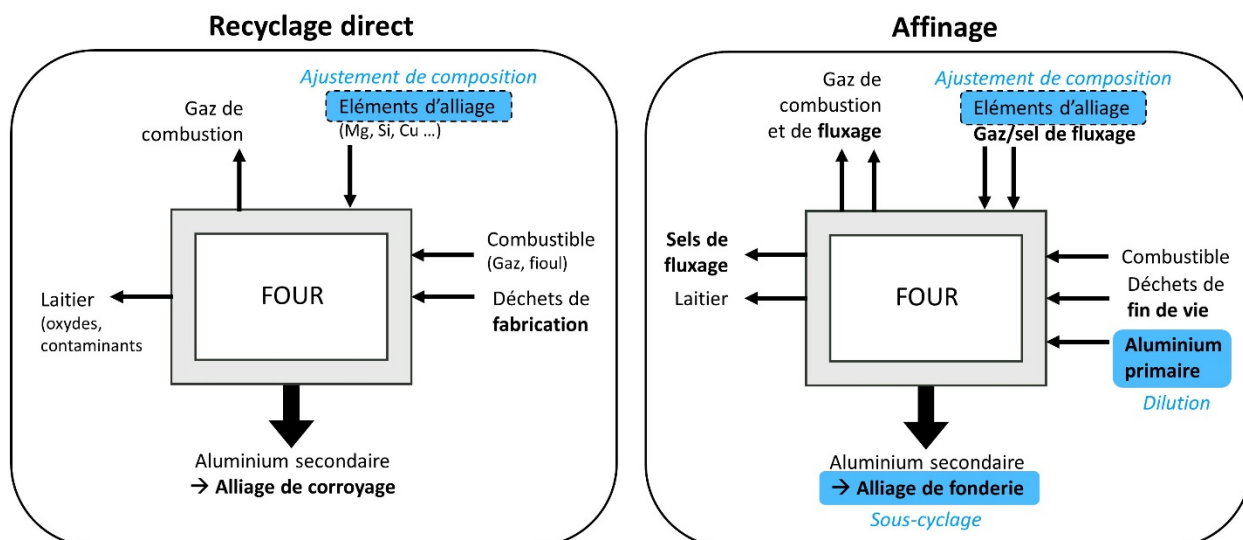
Recyclage direct

Ajustement de composition
Eléments d'alliage
(Mg, Si, Cu …)

Gaz de combustion

Combustible
(Gaz, fioul)

Laitier
(oxydes, contaminants

FOUR

Déchets de **fabrication**

Aluminium secondaire
→ **Alliage de corroyage**

Affinage

Gaz de combustion et de **fluxage**

Ajustement de composition
Eléments d'alliage
**Gaz/sel de fluxage**

**Sels de fluxage**

Laitier

FOUR

Combustible

Déchets de **fin de vie**

**Aluminium primaire**
Dilution

Aluminium secondaire
→ **Alliage de fonderie**
Sous-cyclage